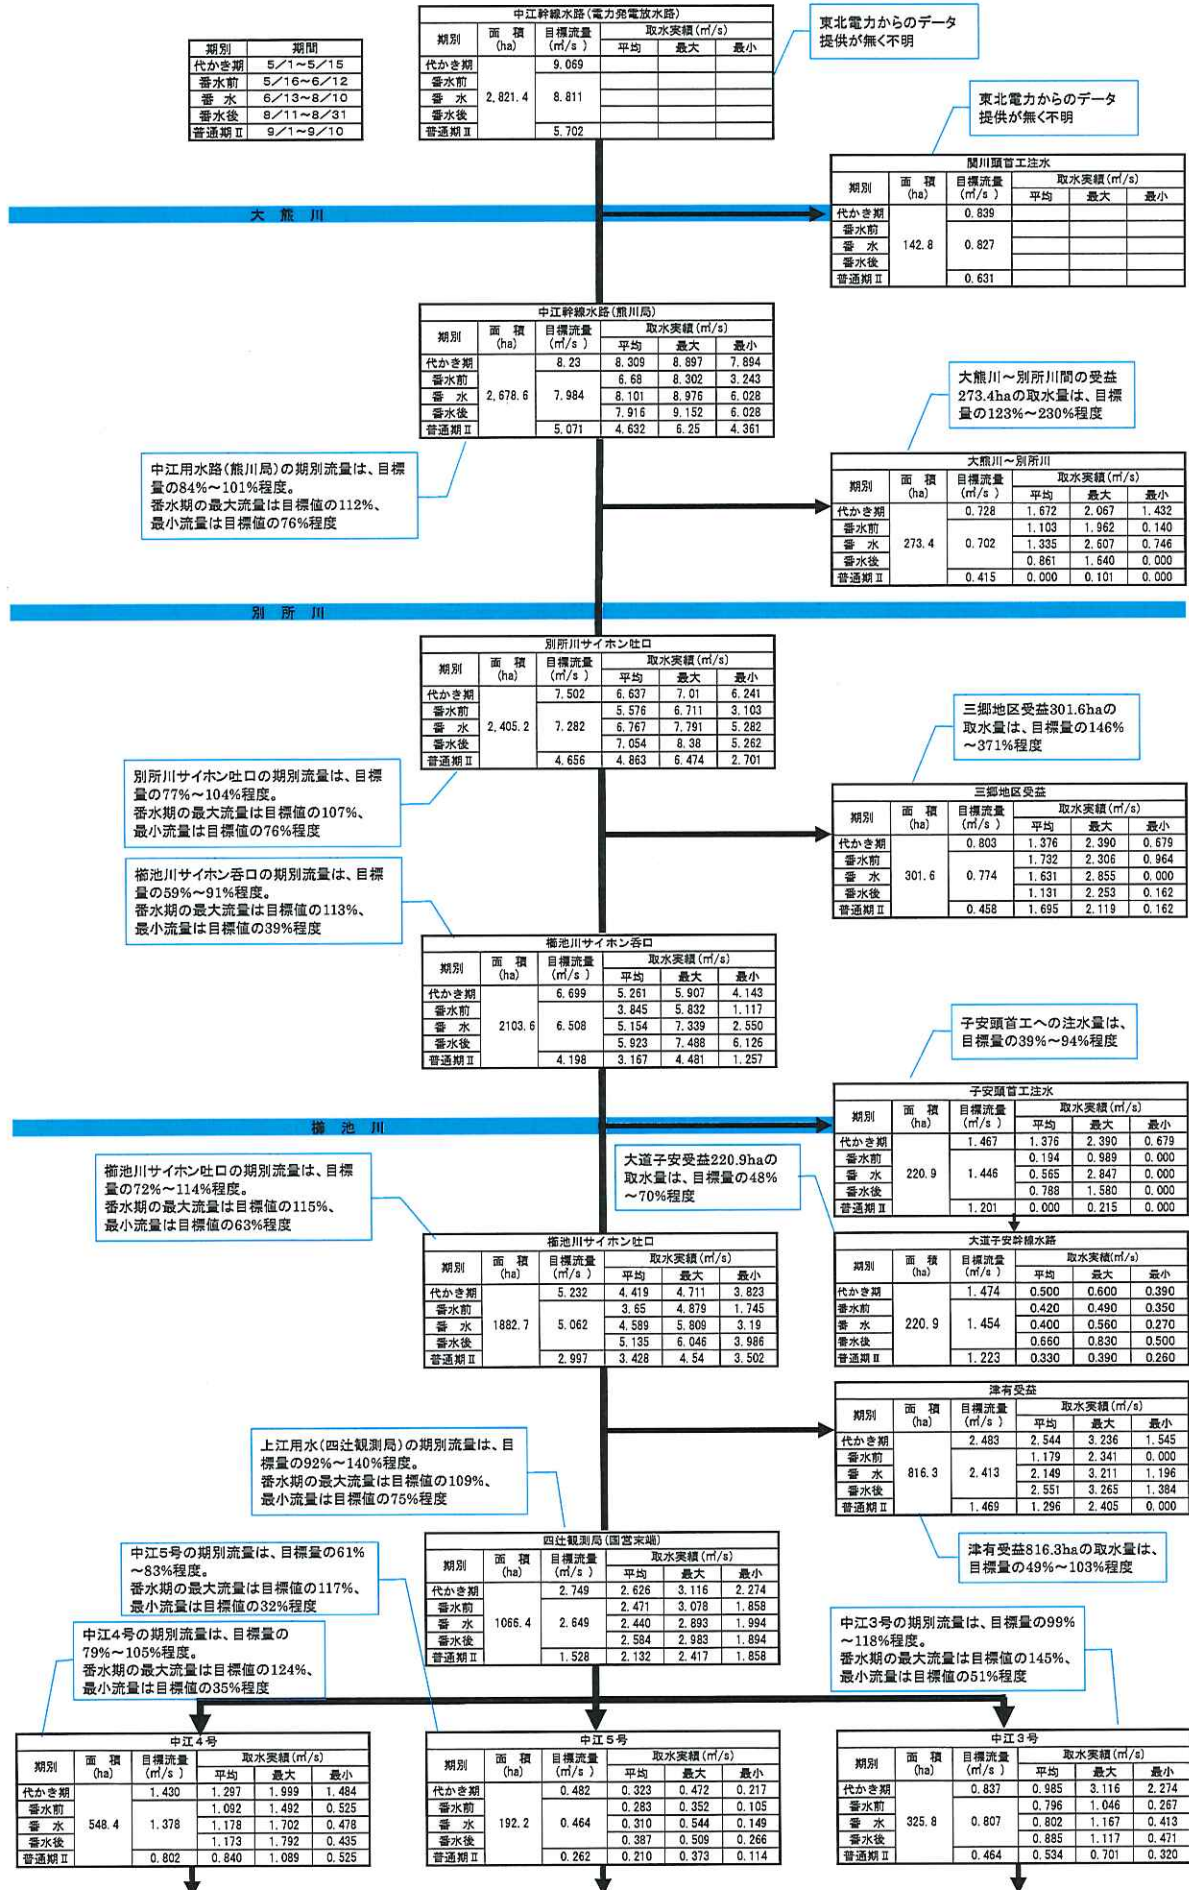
| 期別 | 期間 |
|---|---|
| 代かき期 | 5／1～5／15 |
| 番水前 | 5／16～6／12 |
| 番水 | 6／13～8／10 |
| 番水後 | 8／11～8／31 |
| 普通期Ⅱ | 9／1～9／10 |

中江幹線水路(電力発電放水路)

| 期別 | 面積 (ha) | 目標流量 (㎥/s) | 取水実績(㎥/s) 平均 | 最大 | 最小 |
|---|---|---|---|---|---|
| 代かき期 | 2,821.4 | 9.069 | | | |
| 番水前 | | 8.811 | | | |
| 番水 | | | | | |
| 番水後 | | | | | |
| 普通期Ⅱ | | 5.702 | | | |

東北電力からのデータ提供が無く不明

東北電力からのデータ提供が無く不明

関川頭首工注水

| 期別 | 面積 (ha) | 目標流量 (㎥/s) | 取水実績(㎥/s) 平均 | 最大 | 最小 |
|---|---|---|---|---|---|
| 代かき期 | 142.8 | 0.839 | | | |
| 番水前 | | 0.827 | | | |
| 番水 | | | | | |
| 番水後 | | | | | |
| 普通期Ⅱ | | 0.631 | | | |

大熊川

中江幹線水路(熊川局)

| 期別 | 面積 (ha) | 目標流量 (㎥/s) | 取水実績(㎥/s) 平均 | 最大 | 最小 |
|---|---|---|---|---|---|
| 代かき期 | 2,678.6 | 8.23 | 8.309 | 8.897 | 7.894 |
| 番水前 | | 7.984 | 6.68 | 8.302 | 3.243 |
| 番水 | | | 8.101 | 8.976 | 6.028 |
| 番水後 | | | 7.916 | 9.152 | 6.028 |
| 普通期Ⅱ | | 5.071 | 4.632 | 6.25 | 4.361 |

大熊川～別所川間の受益273.4haの取水量は、目標量の123%～230%程度

中江用水路(熊川局)の期別流量は、目標量の84%～101%程度。
番水期の最大流量は目標値の112%、最小流量は目標値の76%程度

大熊川～別所川

| 期別 | 面積 (ha) | 目標流量 (㎥/s) | 取水実績(㎥/s) 平均 | 最大 | 最小 |
|---|---|---|---|---|---|
| 代かき期 | 273.4 | 0.728 | 1.672 | 2.067 | 1.432 |
| 番水前 | | 0.702 | 1.103 | 1.962 | 0.140 |
| 番水 | | | 1.335 | 2.607 | 0.746 |
| 番水後 | | | 0.861 | 1.640 | 0.000 |
| 普通期Ⅱ | | 0.415 | 0.000 | 0.101 | 0.000 |

別所川

別所川サイホン吐口

| 期別 | 面積 (ha) | 目標流量 (㎥/s) | 取水実績(㎥/s) 平均 | 最大 | 最小 |
|---|---|---|---|---|---|
| 代かき期 | 2,405.2 | 7.502 | 6.637 | 7.01 | 6.241 |
| 番水前 | | 7.282 | 5.576 | 6.711 | 3.103 |
| 番水 | | | 6.767 | 7.791 | 5.282 |
| 番水後 | | | 7.054 | 8.38 | 5.262 |
| 普通期Ⅱ | | 4.656 | 4.863 | 6.474 | 2.701 |

三郷地区受益301.6haの取水量は、目標量の146%～371%程度

別所川サイホン吐口の期別流量は、目標量の77%～104%程度。
番水期の最大流量は目標値の107%、最小流量は目標値の76%程度

三郷地区受益

| 期別 | 面積 (ha) | 目標流量 (㎥/s) | 取水実績(㎥/s) 平均 | 最大 | 最小 |
|---|---|---|---|---|---|
| 代かき期 | 301.6 | 0.803 | 1.376 | 2.390 | 0.679 |
| 番水前 | | 0.774 | 1.732 | 2.306 | 0.964 |
| 番水 | | | 1.631 | 2.855 | 0.000 |
| 番水後 | | | 1.131 | 2.253 | 0.162 |
| 普通期Ⅱ | | 0.458 | 1.695 | 2.119 | 0.162 |

櫛池川サイホン呑口の期別流量は、目標量の59%～91%程度。
番水期の最大流量は目標値の113%、最小流量は目標値の39%程度

櫛池川サイホン呑口

| 期別 | 面積 (ha) | 目標流量 (㎥/s) | 取水実績(㎥/s) 平均 | 最大 | 最小 |
|---|---|---|---|---|---|
| 代かき期 | 2103.6 | 6.699 | 5.261 | 5.907 | 4.143 |
| 番水前 | | 6.508 | 3.845 | 5.832 | 1.117 |
| 番水 | | | 5.154 | 7.339 | 2.550 |
| 番水後 | | | 5.923 | 7.488 | 6.126 |
| 普通期Ⅱ | | 4.198 | 3.167 | 4.481 | 1.257 |

子安頭首工への注水量は、目標量の39%～94%程度

子安頭首工注水

| 期別 | 面積 (ha) | 目標流量 (㎥/s) | 取水実績(㎥/s) 平均 | 最大 | 最小 |
|---|---|---|---|---|---|
| 代かき期 | 220.9 | 1.467 | 1.376 | 2.390 | 0.679 |
| 番水前 | | 1.446 | 0.194 | 0.989 | 0.000 |
| 番水 | | | 0.565 | 2.847 | 0.000 |
| 番水後 | | | 0.788 | 1.580 | 0.000 |
| 普通期Ⅱ | | 1.201 | 0.000 | 0.215 | 0.000 |

櫛池川

櫛池川サイホン吐口の期別流量は、目標量の72%～114%程度。
番水期の最大流量は目標値の115%、最小流量は目標値の63%程度

大道子安受益220.9haの取水量は、目標量の48%～70%程度

櫛池川サイホン吐口

| 期別 | 面積 (ha) | 目標流量 (㎥/s) | 取水実績(㎥/s) 平均 | 最大 | 最小 |
|---|---|---|---|---|---|
| 代かき期 | 1882.7 | 5.232 | 4.419 | 4.711 | 3.823 |
| 番水前 | | 5.062 | 3.65 | 4.879 | 1.745 |
| 番水 | | | 4.589 | 5.809 | 3.19 |
| 番水後 | | | 5.135 | 6.046 | 3.986 |
| 普通期Ⅱ | | 2.997 | 3.428 | 4.54 | 3.502 |

大道子安幹線水路

| 期別 | 面積 (ha) | 目標流量 (㎥/s) | 取水実績(㎥/s) 平均 | 最大 | 最小 |
|---|---|---|---|---|---|
| 代かき期 | 220.9 | 1.474 | 0.500 | 0.600 | 0.390 |
| 番水前 | | 1.454 | 0.420 | 0.490 | 0.350 |
| 番水 | | | 0.400 | 0.560 | 0.270 |
| 番水後 | | | 0.660 | 0.830 | 0.500 |
| 普通期Ⅱ | | 1.223 | 0.330 | 0.390 | 0.260 |

津有受益

| 期別 | 面積 (ha) | 目標流量 (㎥/s) | 取水実績(㎥/s) 平均 | 最大 | 最小 |
|---|---|---|---|---|---|
| 代かき期 | 816.3 | 2.483 | 2.544 | 3.236 | 1.545 |
| 番水前 | | 2.413 | 1.179 | 2.341 | 0.000 |
| 番水 | | | 2.149 | 3.211 | 1.196 |
| 番水後 | | | 2.551 | 3.265 | 1.384 |
| 普通期Ⅱ | | 1.469 | 1.296 | 2.405 | 0.000 |

上江用水(四辻観測局)の期別流量は、目標量の92%～140%程度。
番水期の最大流量は目標値の109%、最小流量は目標値の75%程度

津有受益816.3haの取水量は、目標量の49%～103%程度

四辻観測局(国営末端)

| 期別 | 面積 (ha) | 目標流量 (㎥/s) | 取水実績(㎥/s) 平均 | 最大 | 最小 |
|---|---|---|---|---|---|
| 代かき期 | 1066.4 | 2.749 | 2.626 | 3.116 | 2.274 |
| 番水前 | | 2.649 | 2.471 | 3.078 | 1.858 |
| 番水 | | | 2.440 | 2.893 | 1.994 |
| 番水後 | | | 2.584 | 2.983 | 1.894 |
| 普通期Ⅱ | | 1.528 | 2.132 | 2.417 | 1.858 |

中江5号の期別流量は、目標量の61%～83%程度。
番水期の最大流量は目標値の117%、最小流量は目標値の32%程度

中江4号の期別流量は、目標量の79%～105%程度。
番水期の最大流量は目標値の124%、最小流量は目標値の35%程度

中江3号の期別流量は、目標量の99%～118%程度。
番水期の最大流量は目標値の145%、最小流量は目標値の51%程度

中江4号

| 期別 | 面積 (ha) | 目標流量 (㎥/s) | 取水実績(㎥/s) 平均 | 最大 | 最小 |
|---|---|---|---|---|---|
| 代かき期 | 548.4 | 1.430 | 1.297 | 1.999 | 1.484 |
| 番水前 | | 1.378 | 1.092 | 1.492 | 0.525 |
| 番水 | | | 1.178 | 1.702 | 0.478 |
| 番水後 | | | 1.173 | 1.792 | 0.435 |
| 普通期Ⅱ | | 0.802 | 0.840 | 1.089 | 0.525 |

中江5号

| 期別 | 面積 (ha) | 目標流量 (㎥/s) | 取水実績(㎥/s) 平均 | 最大 | 最小 |
|---|---|---|---|---|---|
| 代かき期 | 192.2 | 0.482 | 0.323 | 0.472 | 0.217 |
| 番水前 | | 0.464 | 0.283 | 0.352 | 0.105 |
| 番水 | | | 0.310 | 0.544 | 0.149 |
| 番水後 | | | 0.387 | 0.509 | 0.266 |
| 普通期Ⅱ | | 0.262 | 0.210 | 0.373 | 0.114 |

中江3号

| 期別 | 面積 (ha) | 目標流量 (㎥/s) | 取水実績(㎥/s) 平均 | 最大 | 最小 |
|---|---|---|---|---|---|
| 代かき期 | 325.8 | 0.837 | 0.985 | 3.116 | 2.274 |
| 番水前 | | 0.807 | 0.796 | 1.046 | 0.267 |
| 番水 | | | 0.802 | 1.167 | 0.413 |
| 番水後 | | | 0.885 | 1.117 | 0.471 |
| 普通期Ⅱ | | 0.464 | 0.534 | 0.701 | 0.320 |